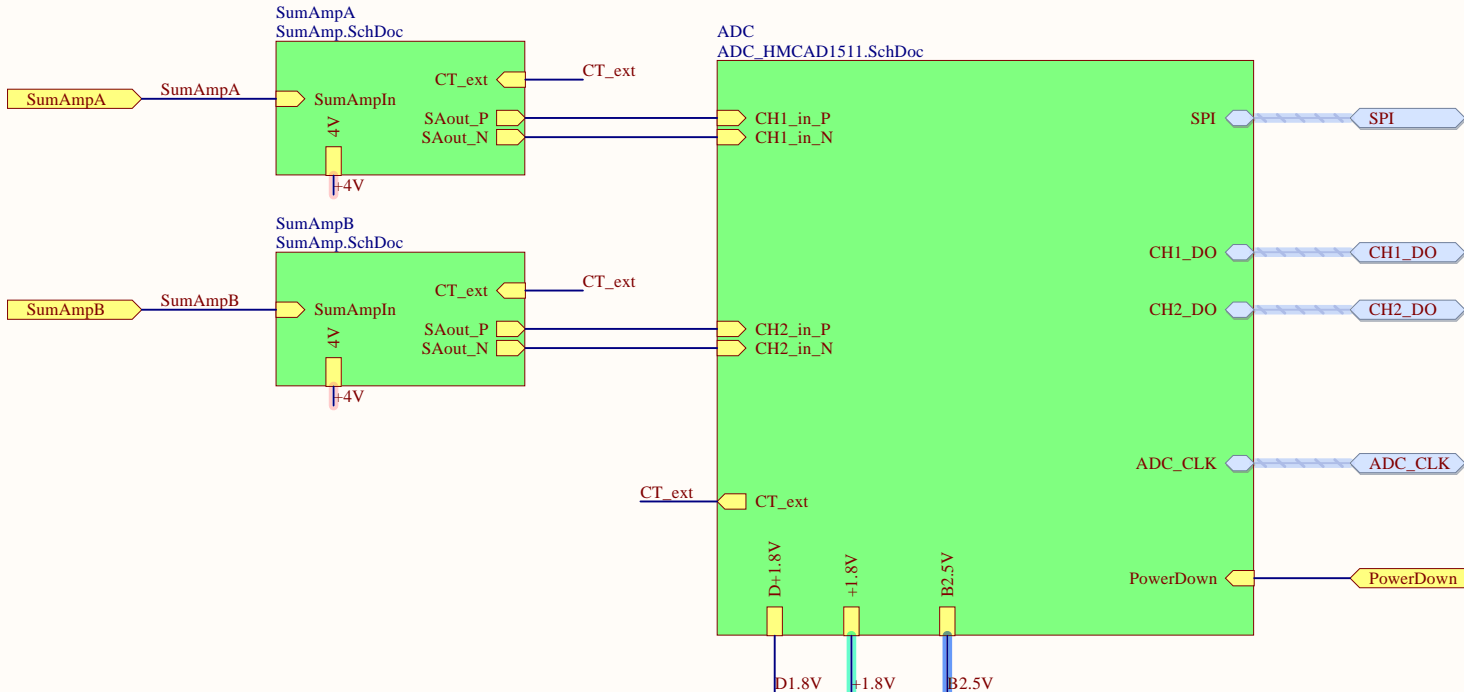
SumAmpA
SumAmp.SchDoc

SumAmpA
SumAmpA
SumAmpIn
CT_ext
CT_ext
SAout_P
SAout_N
4V
+4V

SumAmpB
SumAmp.SchDoc

SumAmpB
SumAmpB
SumAmpIn
CT_ext
CT_ext
SAout_P
SAout_N
4V
+4V

ADC
ADC_HMCAD1511.SchDoc

CH1_in_P
CH1_in_N
CH2_in_P
CH2_in_N
CT_ext
CT_ext
SPI
SPI
CH1_DO
CH1_DO
CH2_DO
CH2_DO
ADC_CLK
ADC_CLK
PowerDown
PowerDown
D+1.8V
+1.8V
B2.5V
D1.8V
+1.8V
B2.5V